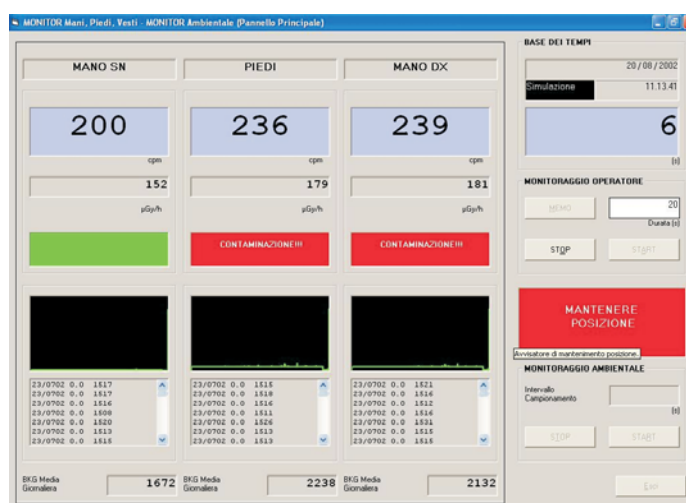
MONITOR Mani, Piedi, Vesti - MONITOR Ambientale (Pannello Principale)

MANO SN

PIEDI

MANO DX

200
cpm

236
cpm

239
cpm

152
µGy/h

179
µGy/h

181
µGy/h

CONTAMINAZIONE!!!

CONTAMINAZIONE!!!

23/0702 0.0 1517
23/0702 0.0 1517
23/0702 0.0 1516
23/0702 0.0 1508
23/0702 0.0 1520
23/0702 0.0 1513
23/0702 0.0 1515

23/0702 0.0 1515
23/0702 0.0 1518
23/0702 0.0 1516
23/0702 0.0 1511
23/0702 0.0 1526
23/0702 0.0 1513
23/0702 0.0 1513

23/0702 0.0 1521
23/0702 0.0 1516
23/0702 0.0 1512
23/0702 0.0 1516
23/0702 0.0 1531
23/0702 0.0 1515
23/0702 0.0 1515

BKG Media Giornaliera 1672

BKG Media Giornaliera 2238

BKG Media Giornaliera 2132

BASE DEI TEMPI

20/08/2002

Simulazione

11.13.41

6

(s)

MONITORAGGIO OPERATORE

MEMO

20

Durata (s)

STOP

START

MANTENERE POSIZIONE

Avvisatore di mantenimento posizione.

MONITORAGGIO AMBIENTALE

Intervallo Campionamento

(s)

STOP

START

Esci